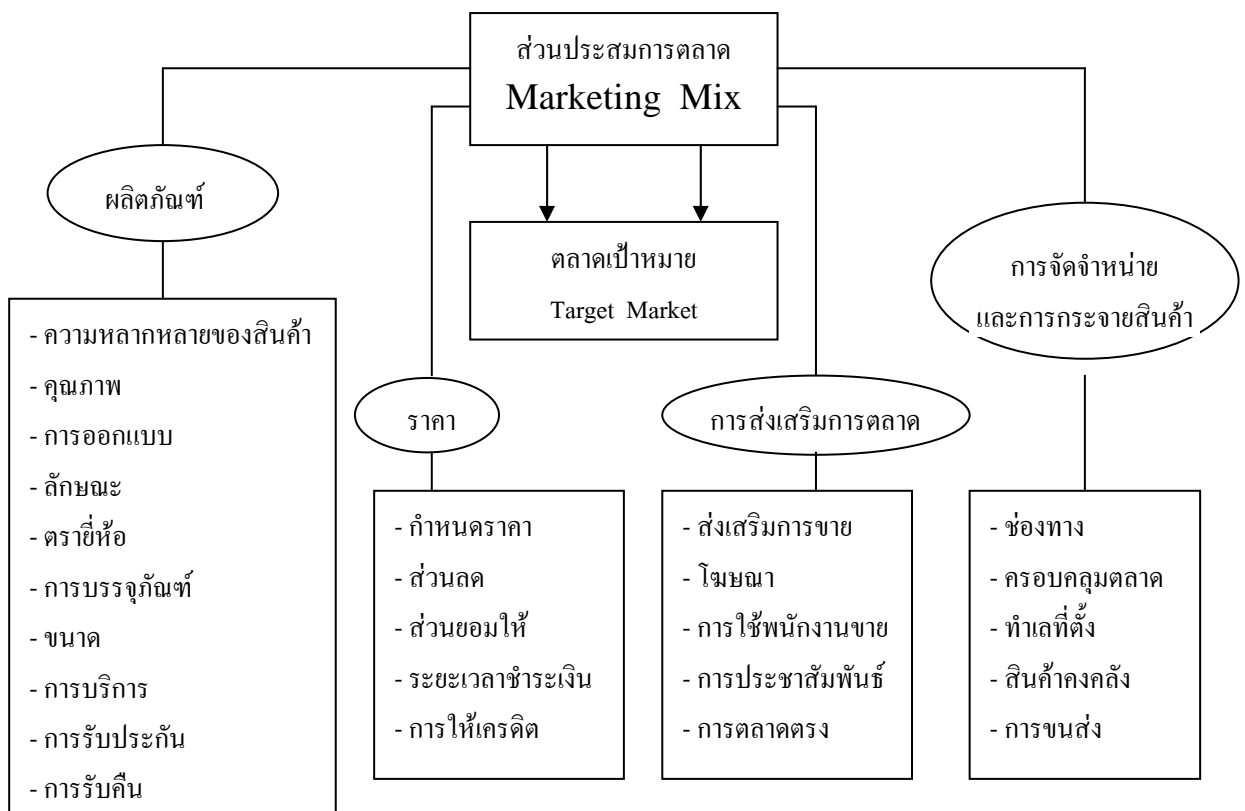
ส่วนประสมการตลาด
Marketing Mix

ตลาดเป้าหมาย
Target Market

ผลิตภัณฑ์

- ความหลากหลายของสินค้า
- คุณภาพ
- การออกแบบ
- ลักษณะ
- ตรายี่ห้อ
- การบรรจุภัณฑ์
- ขนาด
- การบริการ
- การรับประกัน
- การรับคืน

ราคา

- กำหนดราคา
- ส่วนลด
- ส่วนยอมให้
- ระยะเวลาชำระเงิน
- การให้เครดิต

การส่งเสริมการตลาด

- ส่งเสริมการขาย
- โฆษณา
- การใช้พนักงานขาย
- การประชาสัมพันธ์
- การตลาดตรง

การจัดจำหน่าย
และการกระจายสินค้า

- ช่องทาง
- ครอบคลุมตลาด
- ทำเลที่ตั้ง
- สินค้าคงคลัง
- การขนส่ง